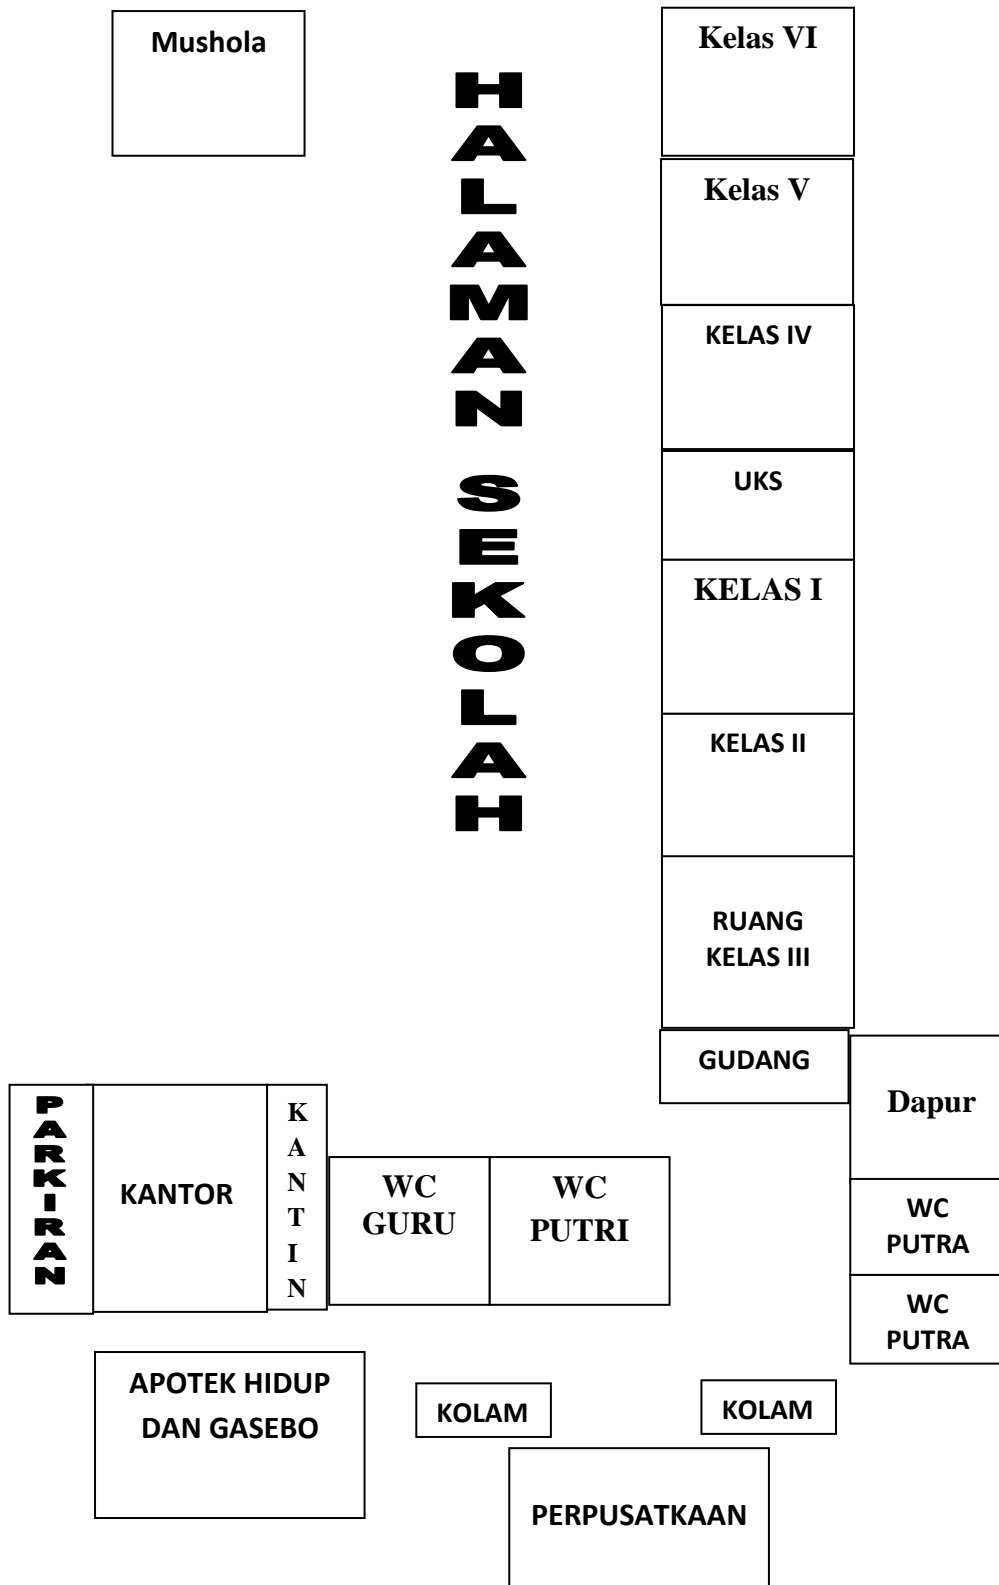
Mushola

HALAMAN SEKOLAH

Kelas VI

Kelas V

KELAS IV

UKS

KELAS I

KELAS II

RUANG KELAS III

GUDANG

Dapur

PARKIRAN

KANTOR

KANTIN

WC GURU

WC PUTRI

WC PUTRA

WC PUTRA

APOTEK HIDUP DAN GASEBO

KOLAM

KOLAM

PERPUSATKAAN